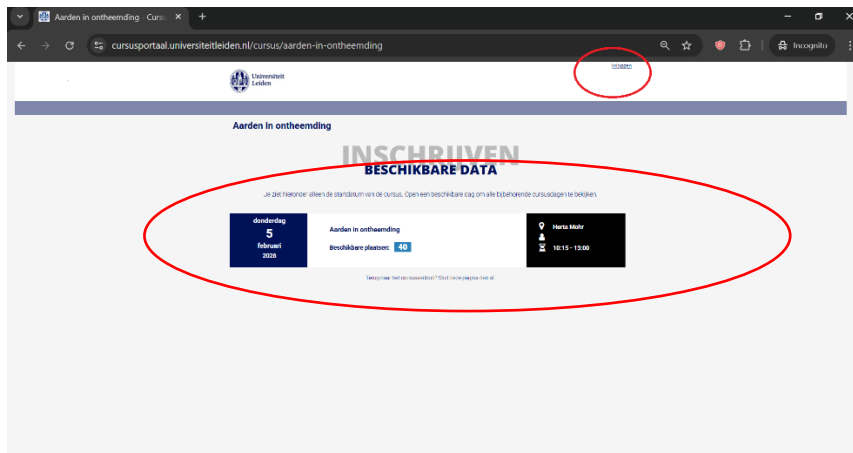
Aarden in ontheemding · Cursu ×
+
cursusportaal.universiteitleiden.nl/cursus/aarden-in-ontheemding
Incognito

Universiteit Leiden
Inloggen

Aarden in ontheemding

INSCHRIJVEN
BESCHIKBARE DATA

Je ziet hieronder alleen de startdatum van de cursus. Open een beschikbare dag om alle bijbehorende cursusdagen te bekijken.

donderdag
5
februari
2026

Aarden in ontheemding
Beschikbare plaatsen: 40

Herta Mohr
10:15 - 13:00

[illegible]